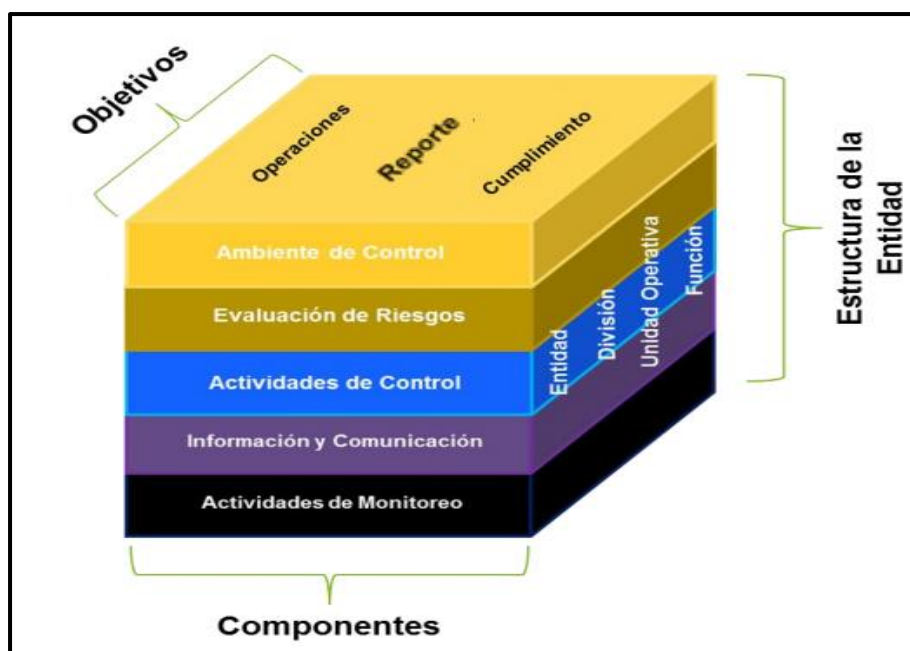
Objetivos

Operaciones

Reporte

Cumplimiento

Ambiente de Control

Evaluación de Riesgos

Actividades de Control

Información y Comunicación

Actividades de Monitoreo

Entidad

División

Unidad Operativa

Función

Estructura de la Entidad

Componentes